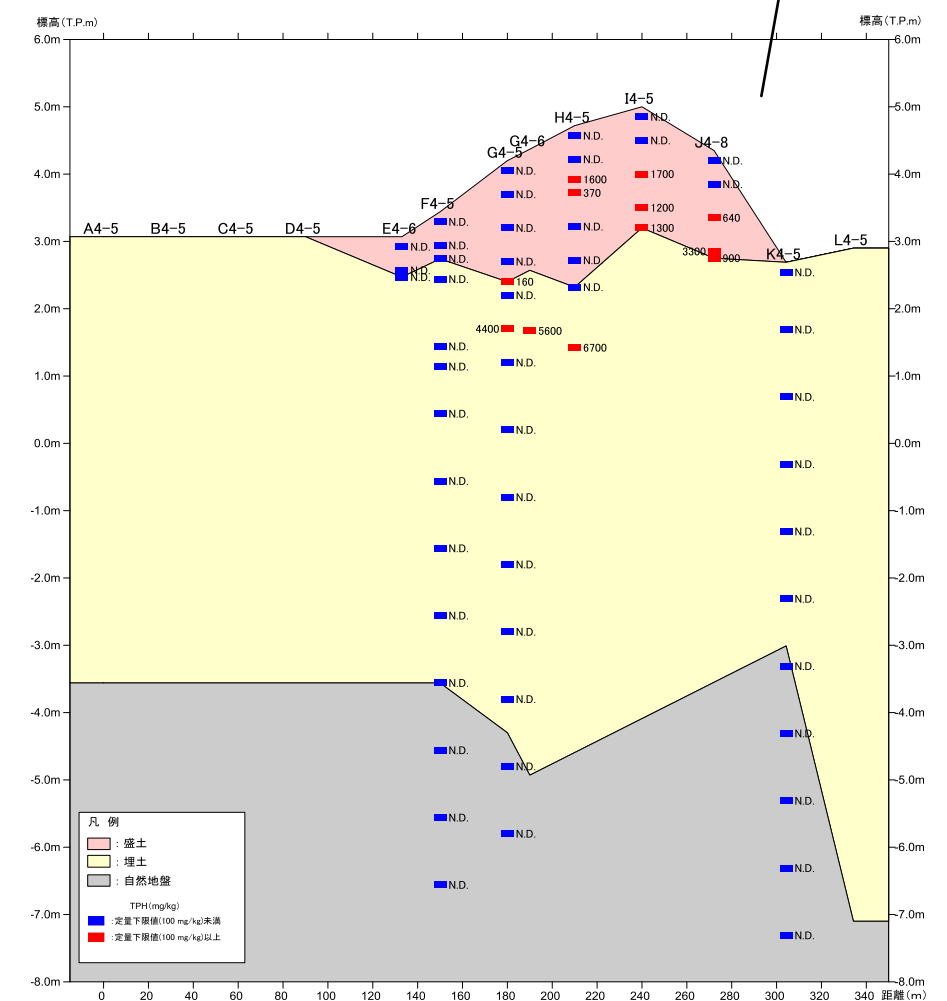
標高(T.P.m)

標高(T.P.m)

6.0m
5.0m
4.0m
3.0m
2.0m
1.0m
0.0m
-1.0m
-2.0m
-3.0m
-4.0m
-5.0m
-6.0m
-7.0m
-8.0m

A4-5 B4-5 C4-5 D4-5 E4-6 F4-5 G4-5 G4-6 H4-5 I4-5 J4-8 K4-5 L4-5

E4-6: N.D. N.D. N.D.

F4-5: N.D. N.D. N.D. N.D. N.D. N.D. N.D. N.D. N.D. N.D. N.D. N.D. N.D.

G4-5: N.D. N.D. N.D. N.D. 160 N.D. 4400 N.D. N.D. N.D. N.D. N.D. N.D. N.D.

G4-6: 5600

H4-5: N.D. N.D. 1600 370 N.D. N.D. N.D. 6700

I4-5: N.D. N.D. 1700 1200 1300

J4-8: N.D. N.D. 640 3300 900

K4-5: N.D. N.D. N.D. N.D. N.D. N.D. N.D. N.D. N.D. N.D. N.D.

凡 例
: 盛土
: 埋土
: 自然地盤
TPH(mg/kg)
: 定量下限値(100 mg/kg)未満
: 定量下限値(100 mg/kg)以上

0 20 40 60 80 100 120 140 160 180 200 220 240 260 280 300 320 340 距離(m)